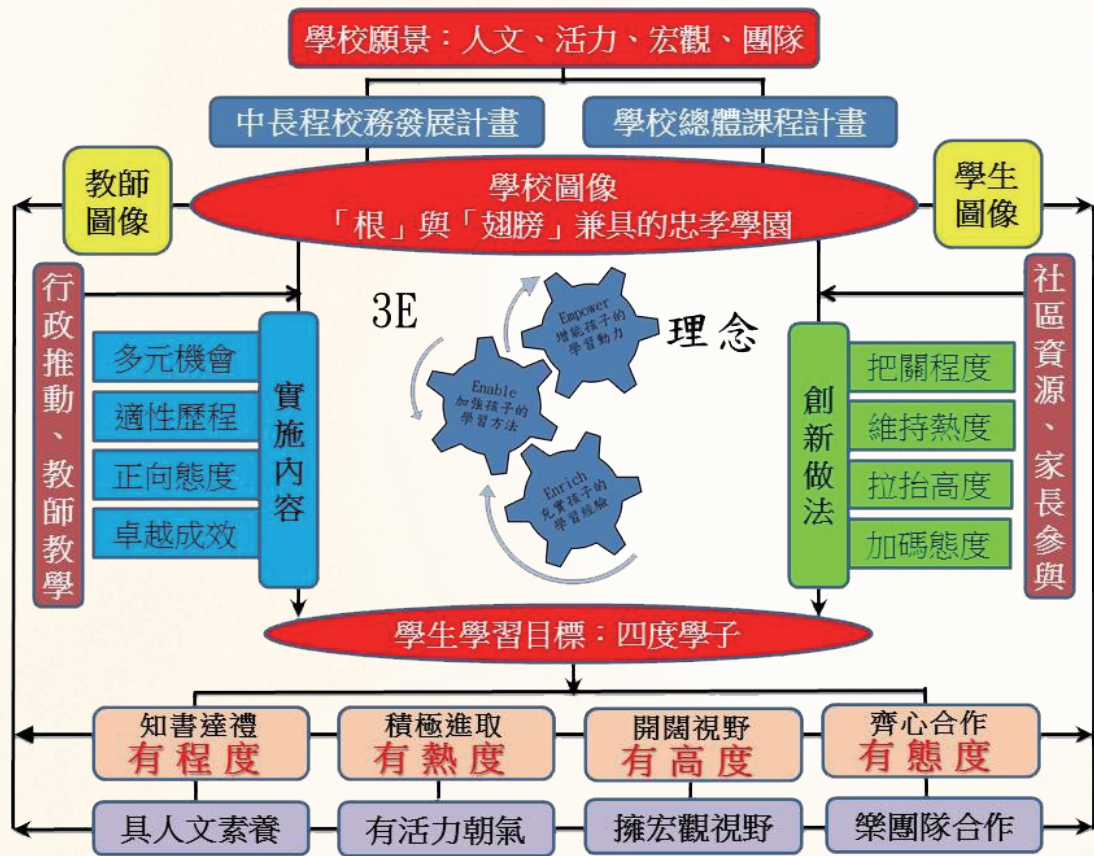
學校願景：人文、活力、宏觀、團隊

中長程校務發展計畫

學校總體課程計畫

教師圖像

學校圖像
「根」與「翅膀」兼具的忠孝學園

學生圖像

行政推動、教師教學

3E

理念

Empower
增能孩子的學習動力

Enable
加強孩子的學習方法

Enrich
充實孩子的學習經驗

社區資源、家長參與

多元機會
適性歷程
正向態度
卓越成效

實施內容

創新做法

把關程度
維持熱度
拉抬高度
加碼態度

學生學習目標：四度學子

知書達禮
有程度

積極進取
有熱度

開闊視野
有高度

齊心合作
有態度

具人文素養

有活力朝氣

擁宏觀視野

樂團隊合作